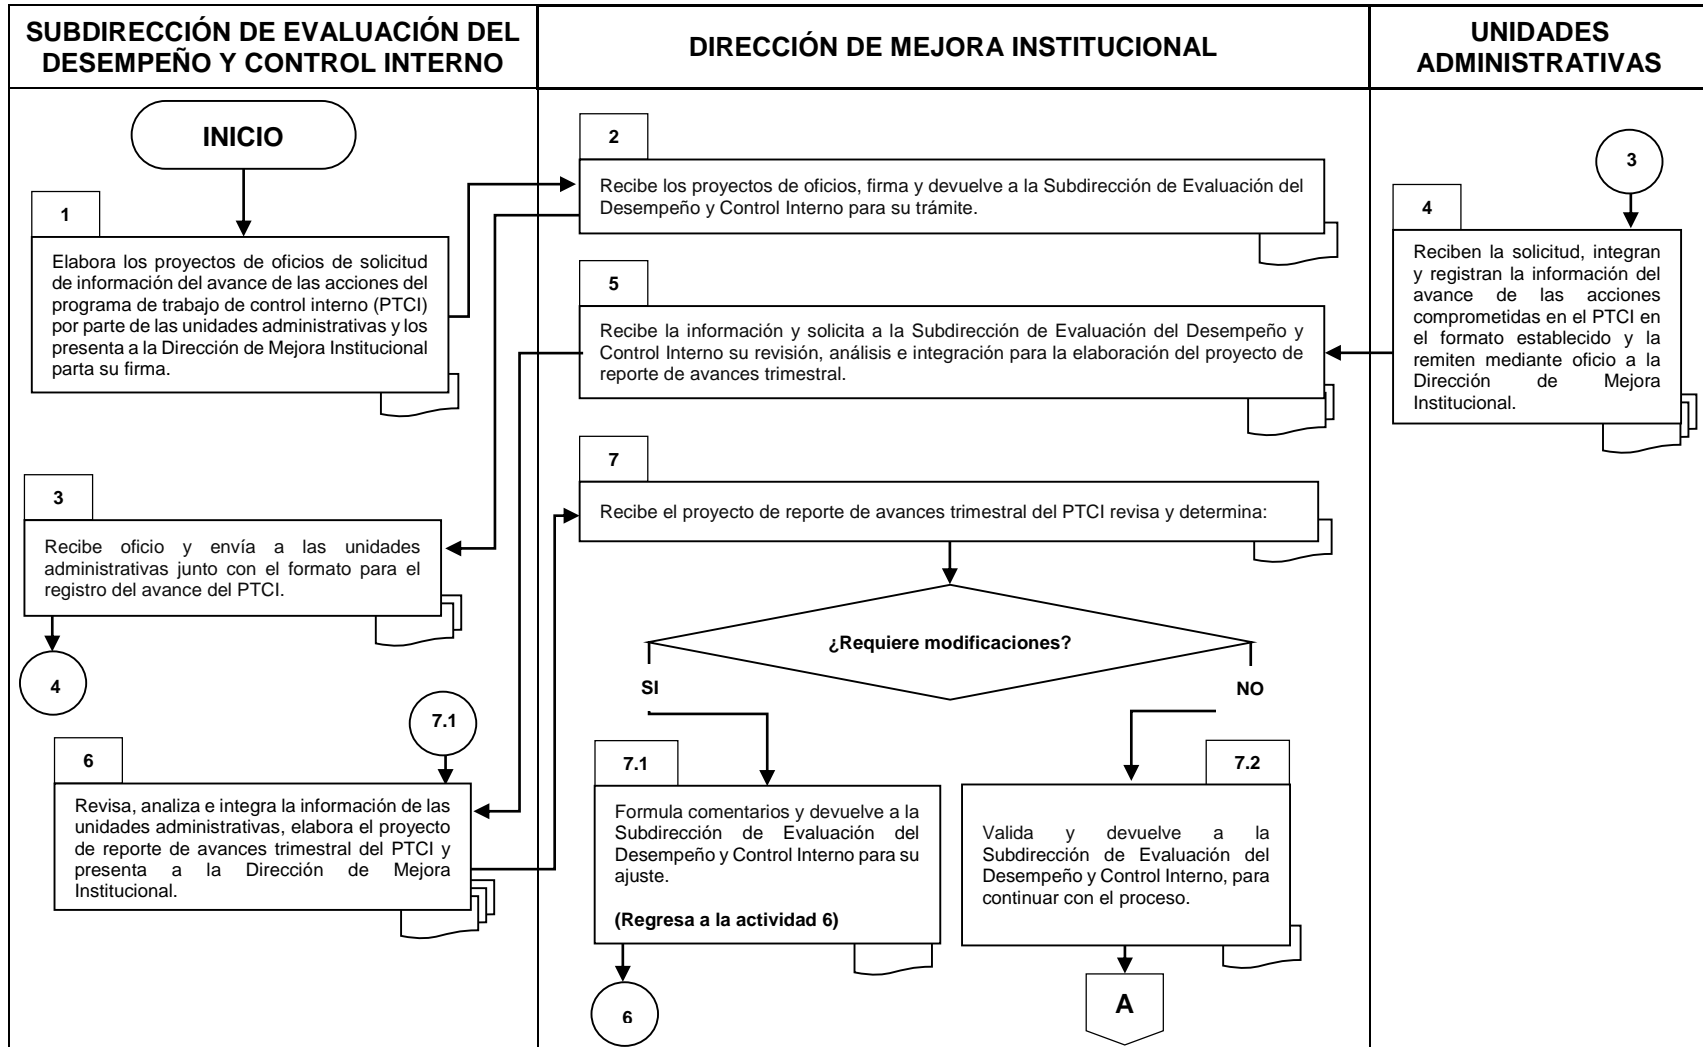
SUBDIRECCIÓN DE EVALUACIÓN DEL DESEMPEÑO Y CONTROL INTERNO

DIRECCIÓN DE MEJORA INSTITUCIONAL

UNIDADES ADMINISTRATIVAS

INICIO

1

Elabora los proyectos de oficios de solicitud de información del avance de las acciones del programa de trabajo de control interno (PTCI) por parte de las unidades administrativas y los presenta a la Dirección de Mejora Institucional parta su firma.

2

Recibe los proyectos de oficios, firma y devuelve a la Subdirección de Evaluación del Desempeño y Control Interno para su trámite.

3

4

Reciben la solicitud, integran y registran la información del avance de las acciones comprometidas en el PTCI en el formato establecido y la remiten mediante oficio a la Dirección de Mejora Institucional.

5

Recibe la información y solicita a la Subdirección de Evaluación del Desempeño y Control Interno su revisión, análisis e integración para la elaboración del proyecto de reporte de avances trimestral.

3

Recibe oficio y envía a las unidades administrativas junto con el formato para el registro del avance del PTCI.

4

7

Recibe el proyecto de reporte de avances trimestral del PTCI revisa y determina:

¿Requiere modificaciones?

SI

NO

7.1

6

Revisa, analiza e integra la información de las unidades administrativas, elabora el proyecto de reporte de avances trimestral del PTCI y presenta a la Dirección de Mejora Institucional.

7.1

Formula comentarios y devuelve a la Subdirección de Evaluación del Desempeño y Control Interno para su ajuste.

(Regresa a la actividad 6)

6

7.2

Valida y devuelve a la Subdirección de Evaluación del Desempeño y Control Interno, para continuar con el proceso.

A